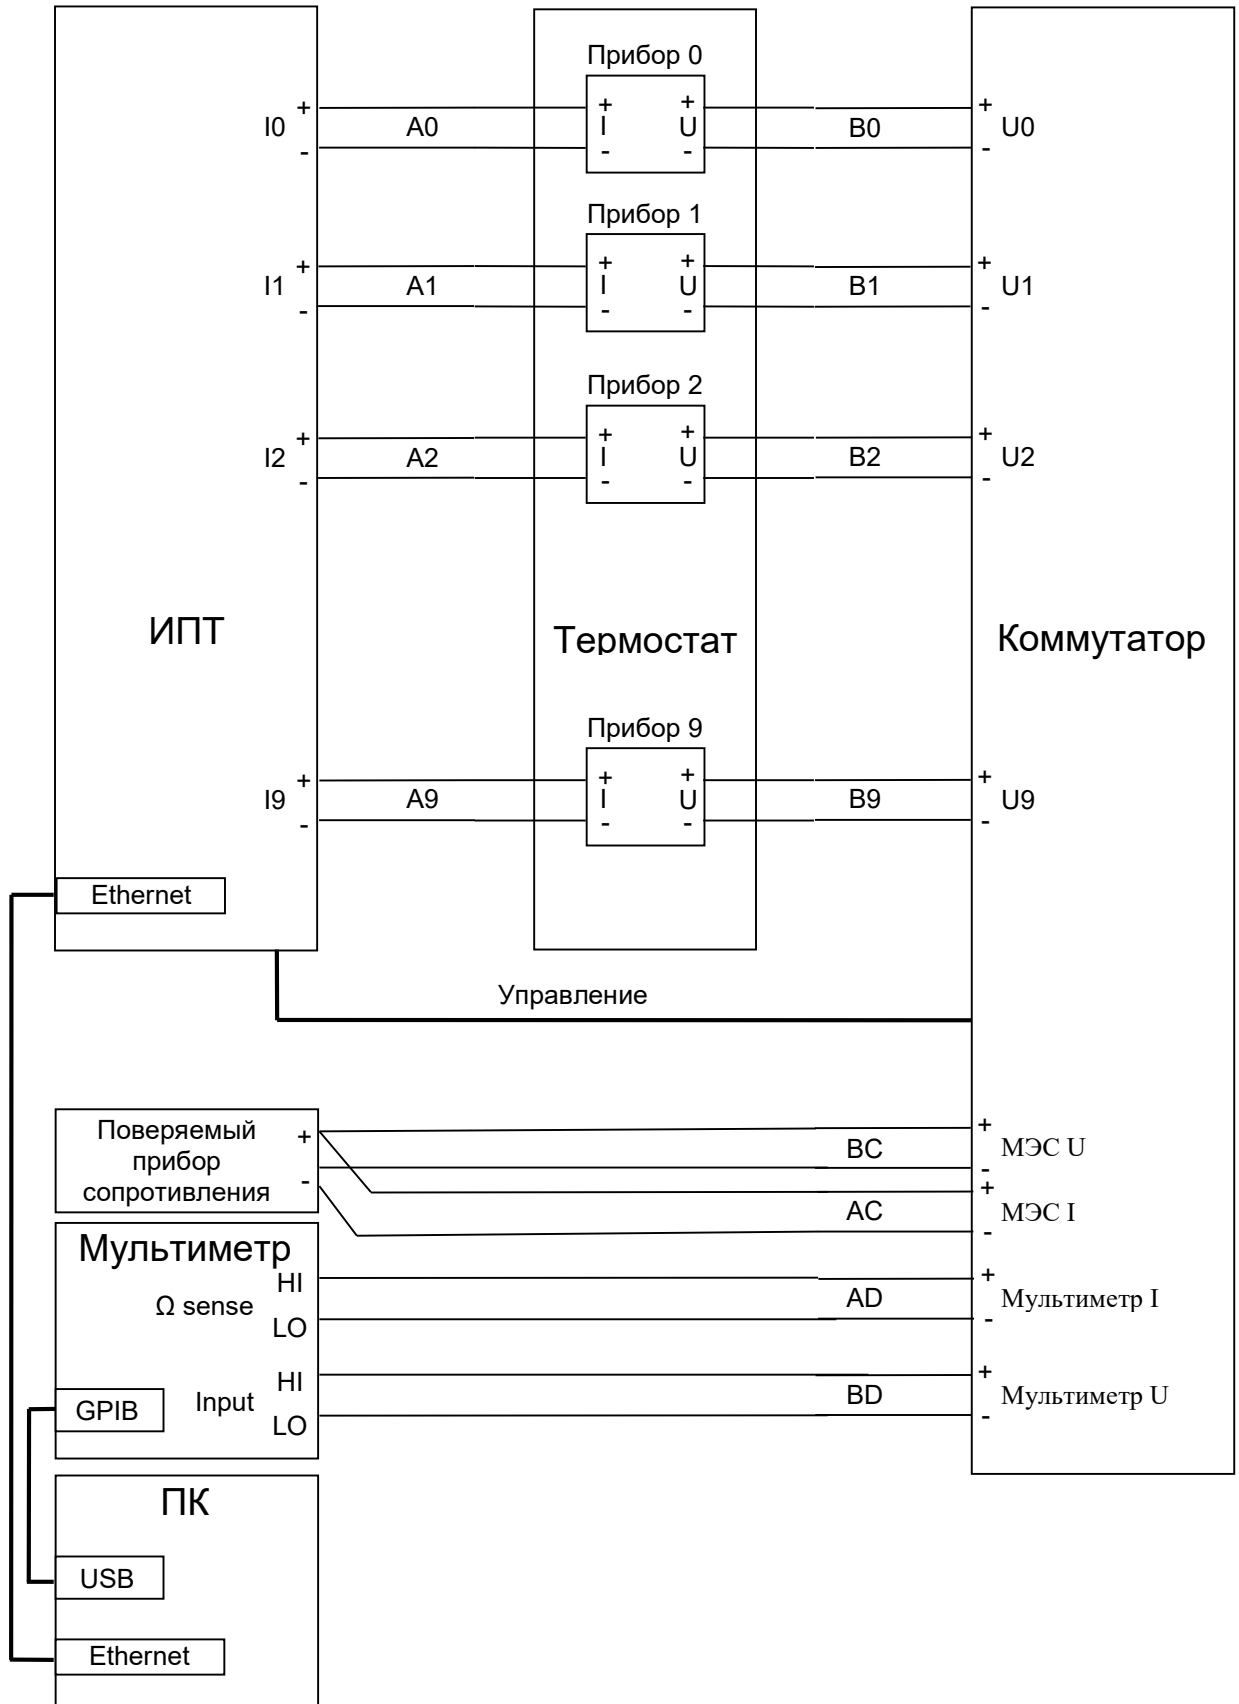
Прибор 0
I0 + -
A0
+ I -
+ U -
B0
+ - U0

Прибор 1
I1 + -
A1
+ I -
+ U -
B1
+ - U1

Прибор 2
I2 + -
A2
+ I -
+ U -
B2
+ - U2

ИПТ

Термостат

Коммутатор

Прибор 9
I9 + -
A9
+ I -
+ U -
B9
+ - U9

Ethernet

Управление

Поверяемый прибор сопротивления + -
BC
+ МЭС U -
AC
+ МЭС I -

Мультиметр
Ω sense HI LO
AD
+ Мультиметр I -
Input HI LO
BD
+ Мультиметр U -
GPIB

ПК
USB
Ethernet